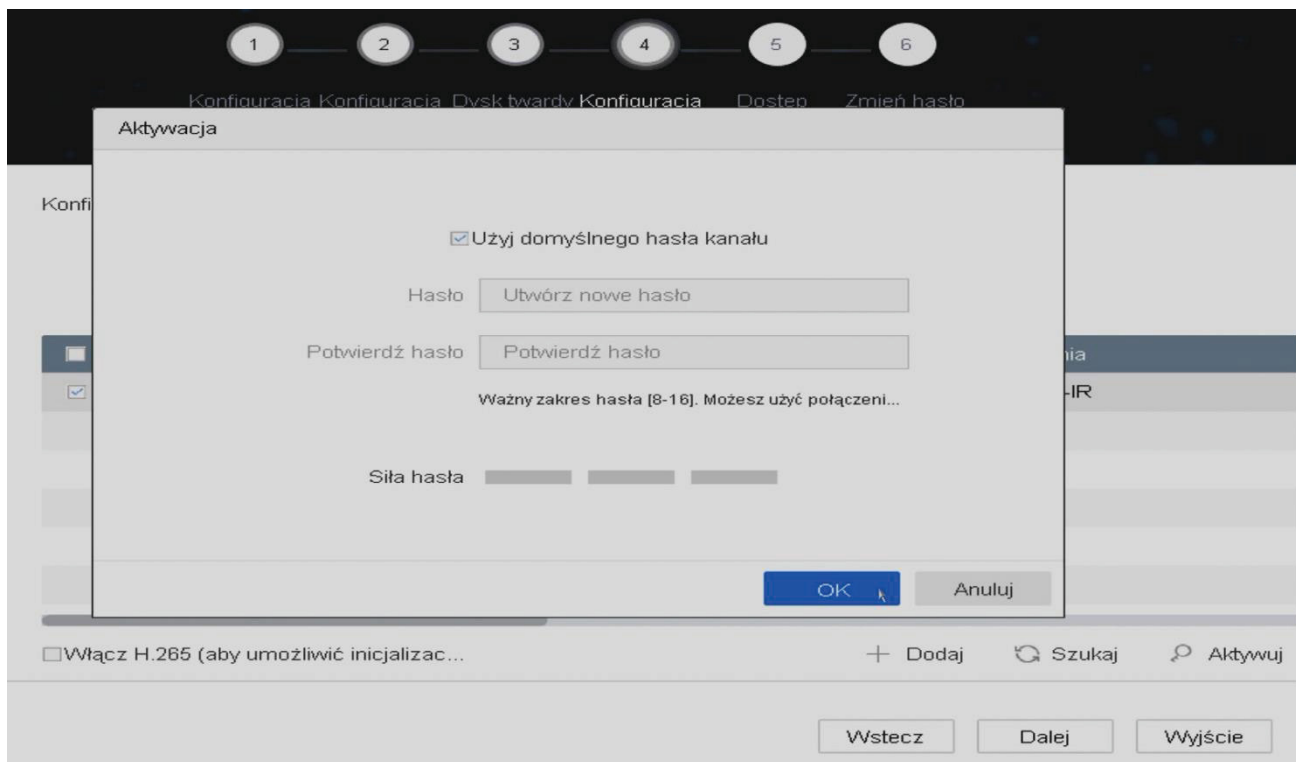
1 2 3 4 5 6

Konfiguracja Konfiguracja Dysk twardy Konfiguracja Dostęp Zmień hasło

Aktywacja

Konfi

Użyj domyślnego hasła kanału

Hasło Utwórz nowe hasło

Potwierdź hasło Potwierdź hasło

Ważny zakres hasła [8-16]. Możesz użyć połączeni...

Siła hasła

OK Anuluj

ia

-IR

Włącz H.265 (aby umożliwić inicjalizac...

+ Dodaj Szukaj Aktywuj

Wstecz Dalej Wyjście